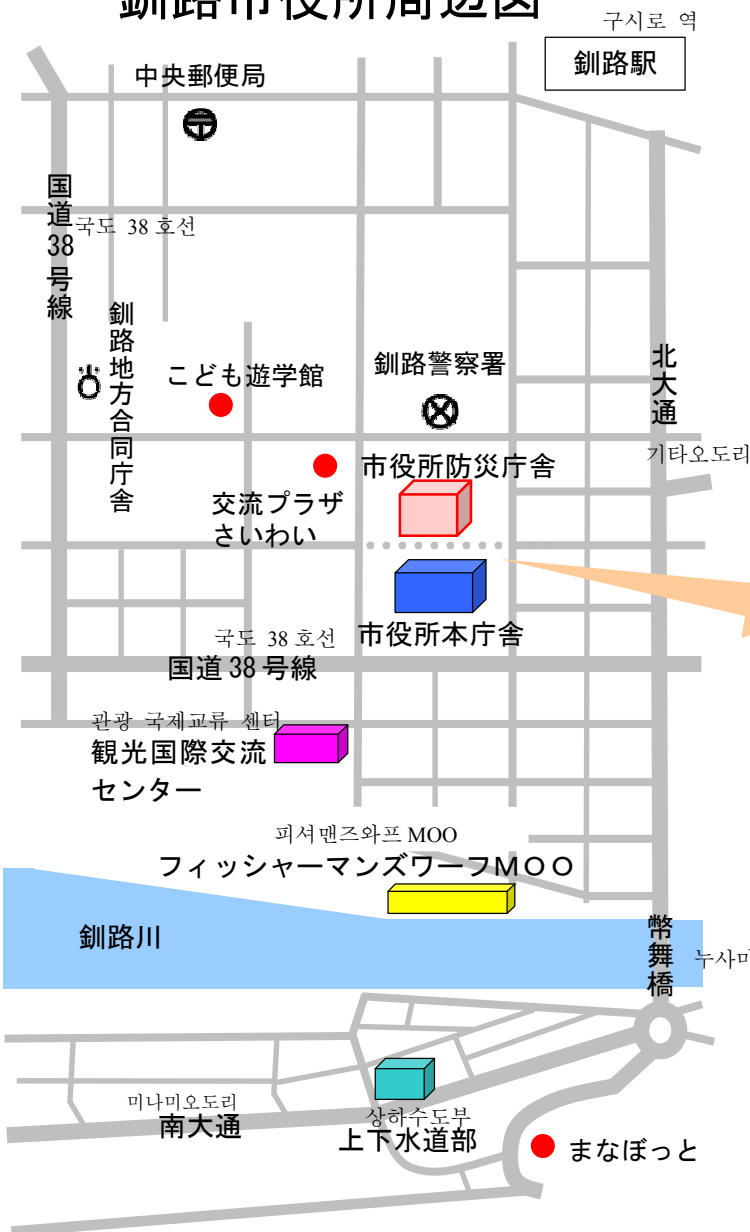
釧路市役所周辺図

구시로 역
釧路駅

中央郵便局

国道38号線
국도 38 호선

釧路地方合同庁舎

こども遊学館

釧路警察署

北大通
기타오도리

市役所防災庁舎

交流プラザさいわい

市役所本庁舎

국도 38 호선
国道38号線

관광 국제교류 센터
観光国際交流センター

피셔맨즈와프 MOO
フィッシャーマンズワーフＭＯＯ

釧路川

幣舞橋
누사미

미나미오도리
南大通

상하수도부
上下水道部

まなぼっと